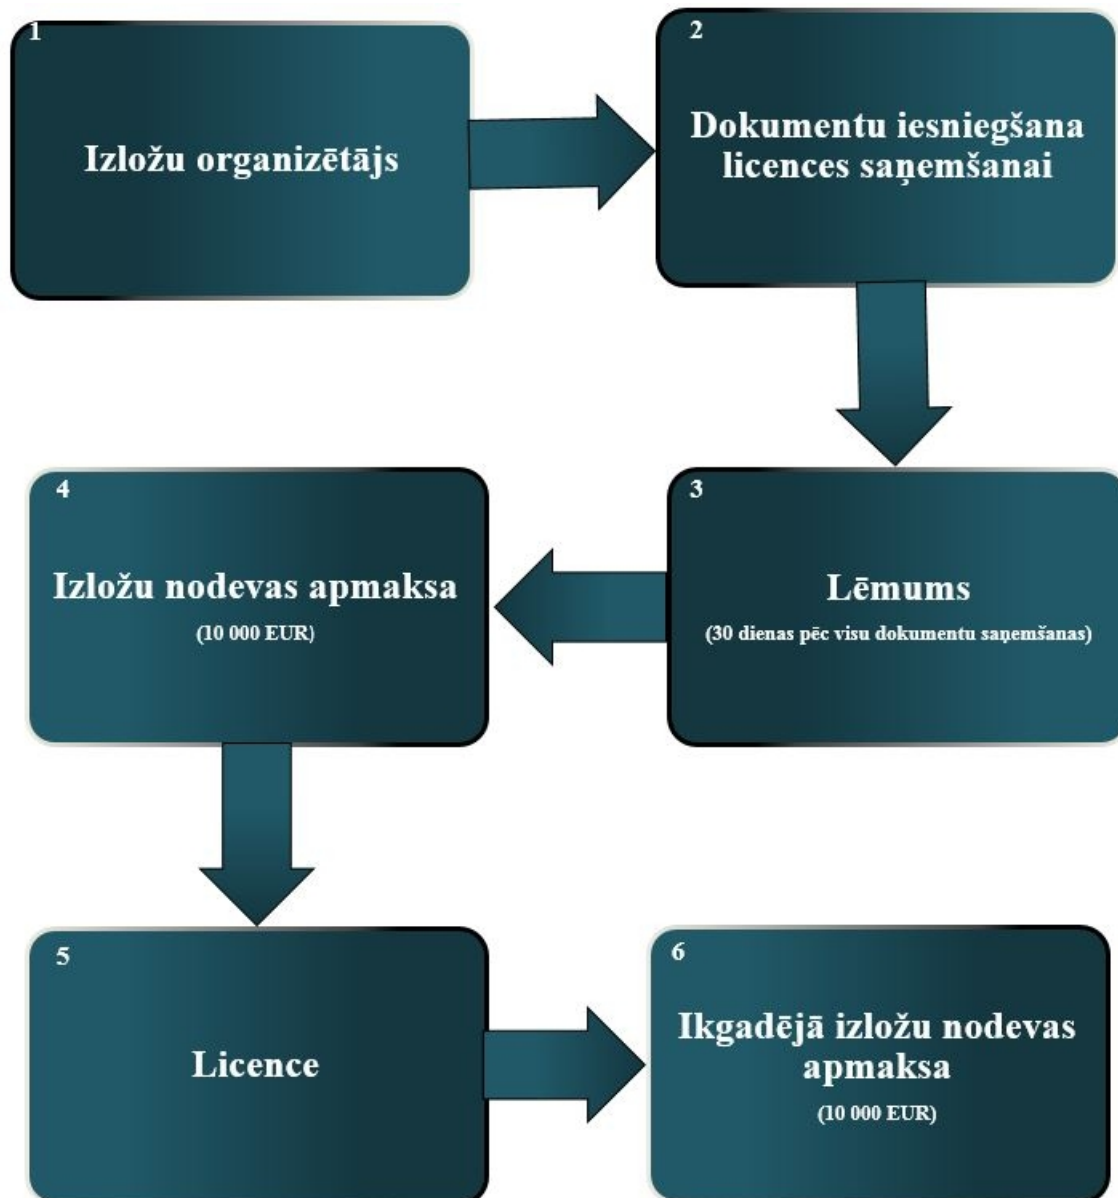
1
Izložu organizētājs

2
Dokumentu iesniegšana licences saņemšanai

3
Lēmums
(30 dienas pēc visu dokumentu saņemšanas)

4
Izložu nodevas apmaksa
(10 000 EUR)

5
Licence

6
Ikgadējā izložu nodevas apmaksa
(10 000 EUR)